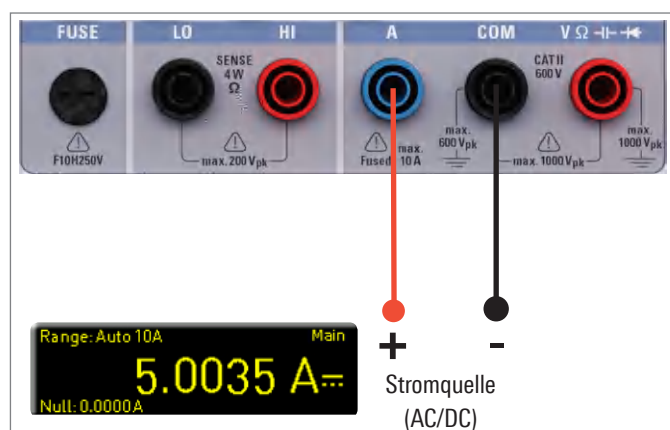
FUSE
F10H250V
LO
HI
SENSE
4 W
Ω
max. 200 $V_{pk}$
A
Fused max. 10 A
COM
max. 600 $V_{pk}$
V Ω ⊣⊢ ⊣◀
CAT II
600 V
max. 1000 $V_{pk}$
max. 1000 $V_{pk}$

Range: Auto 10A
Main
5.0035 A⎓
Null: 0.0000A

+
-
Stromquelle
(AC/DC)